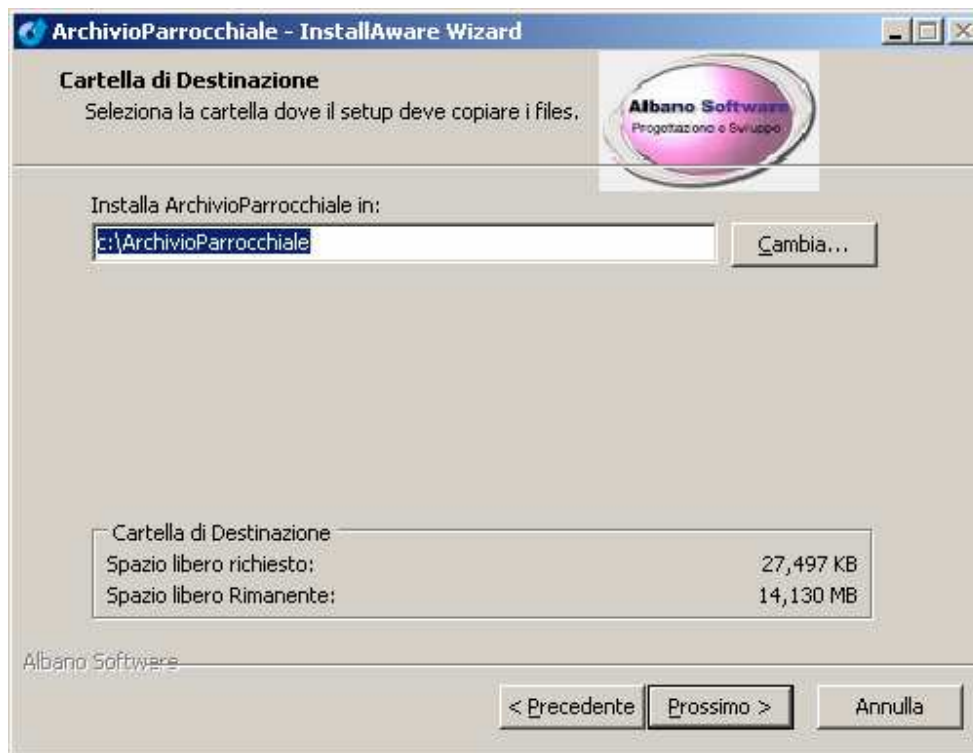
ArchivioParrocchiale - InstallAware Wizard

Cartella di Destinazione
Seleziona la cartella dove il setup deve copiare i files.

Albano Software
Progettazione e Sviluppo

Installa ArchivioParrocchiale in:
c:\ArchivioParrocchiale
Cambia...

Cartella di Destinazione
Spazio libero richiesto: 27,497 KB
Spazio libero Rimanente: 14,130 MB

Albano Software

< Precedente
Prossimo >
Annulla